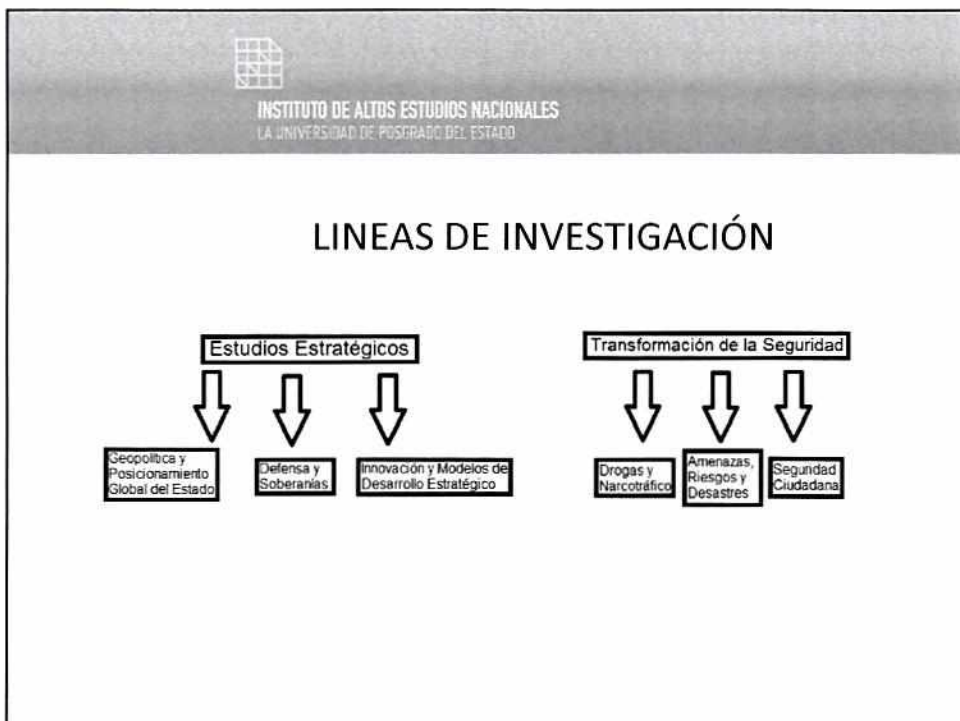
INSTITUTO DE ALTOS ESTUDIOS NACIONALES
LA UNIVERSIDAD DE POSGRADO DEL ESTADO

LINEAS DE INVESTIGACIÓN

Estudios Estratégicos

Geopolítica y Posicionamiento Global del Estado

Defensa y Soberanías

Innovación y Modelos de Desarrollo Estratégico

Transformación de la Seguridad

Drogas y Narcotráfico

Amenazas, Riesgos y Desastres

Seguridad Ciudadana